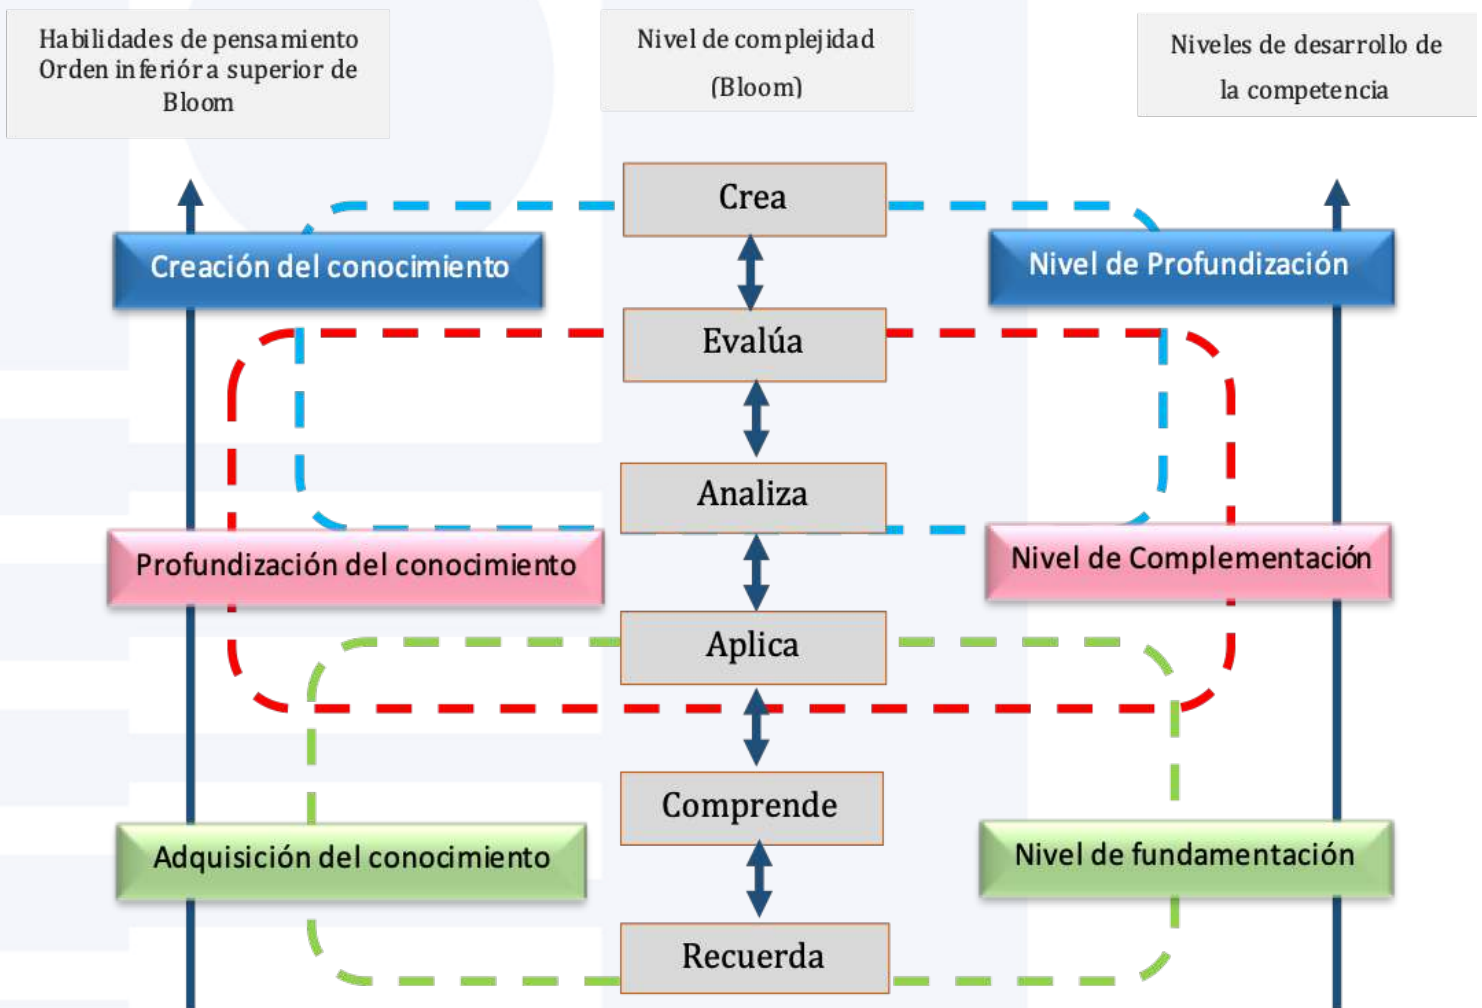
Habilidades de pensamiento Orden inferiór a superior de Bloom

Nivel de complejidad (Bloom)

Niveles de desarrollo de la competencia

Crea

Creación del conocimiento

Nivel de Profundización

Evalúa

Analiza

Profundización del conocimiento

Nivel de Complementación

Aplica

Comprende

Adquisición del conocimiento

Nivel de fundamentación

Recuerda